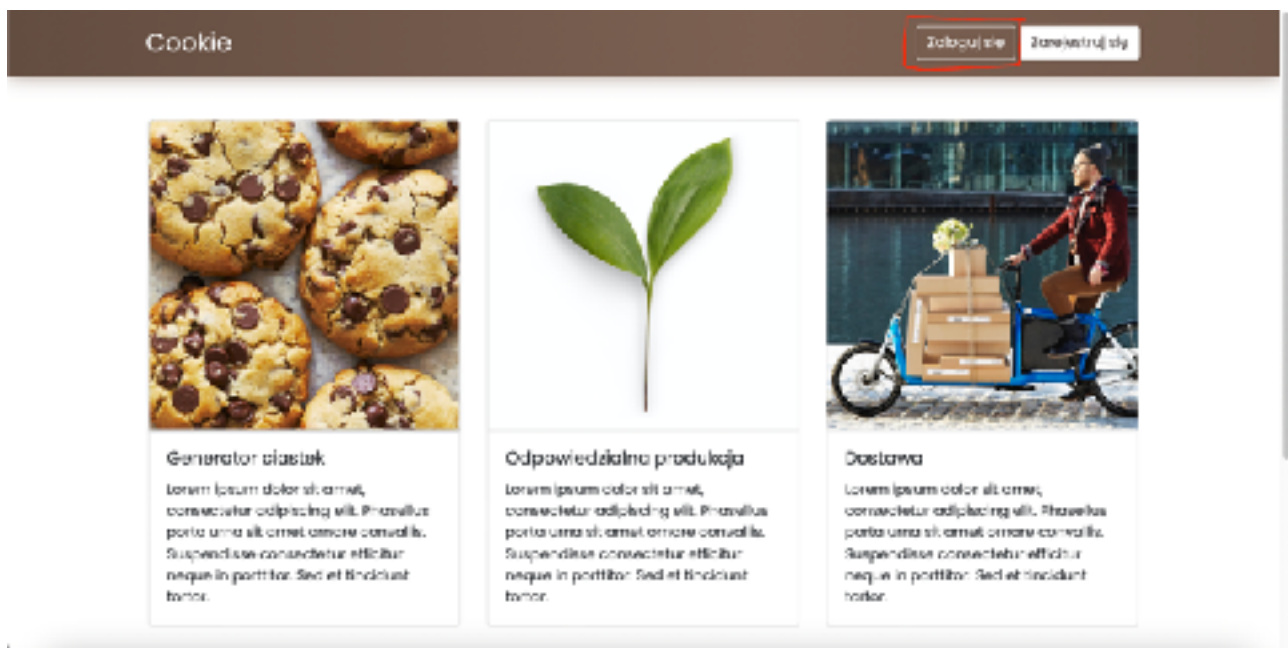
Cookie

Zaloguj się

Zarejestruj się

Generator ciastek

Lorem ipsum dolor sit amet, consectetur adipiscing elit. Phasellus porta urna sit amet ornare convallis. Suspendisse consectetur efficitur neque in porttitor. Sed et tincidunt tortor.

Odpowiedzialna produkcja

Lorem ipsum dolor sit amet, consectetur adipiscing elit. Phasellus porta urna sit amet ornare convallis. Suspendisse consectetur efficitur neque in porttitor. Sed et tincidunt tortor.

Dostawa

Lorem ipsum dolor sit amet, consectetur adipiscing elit. Phasellus porta urna sit amet ornare convallis. Suspendisse consectetur efficitur neque in porttitor. Sed et tincidunt tortor.